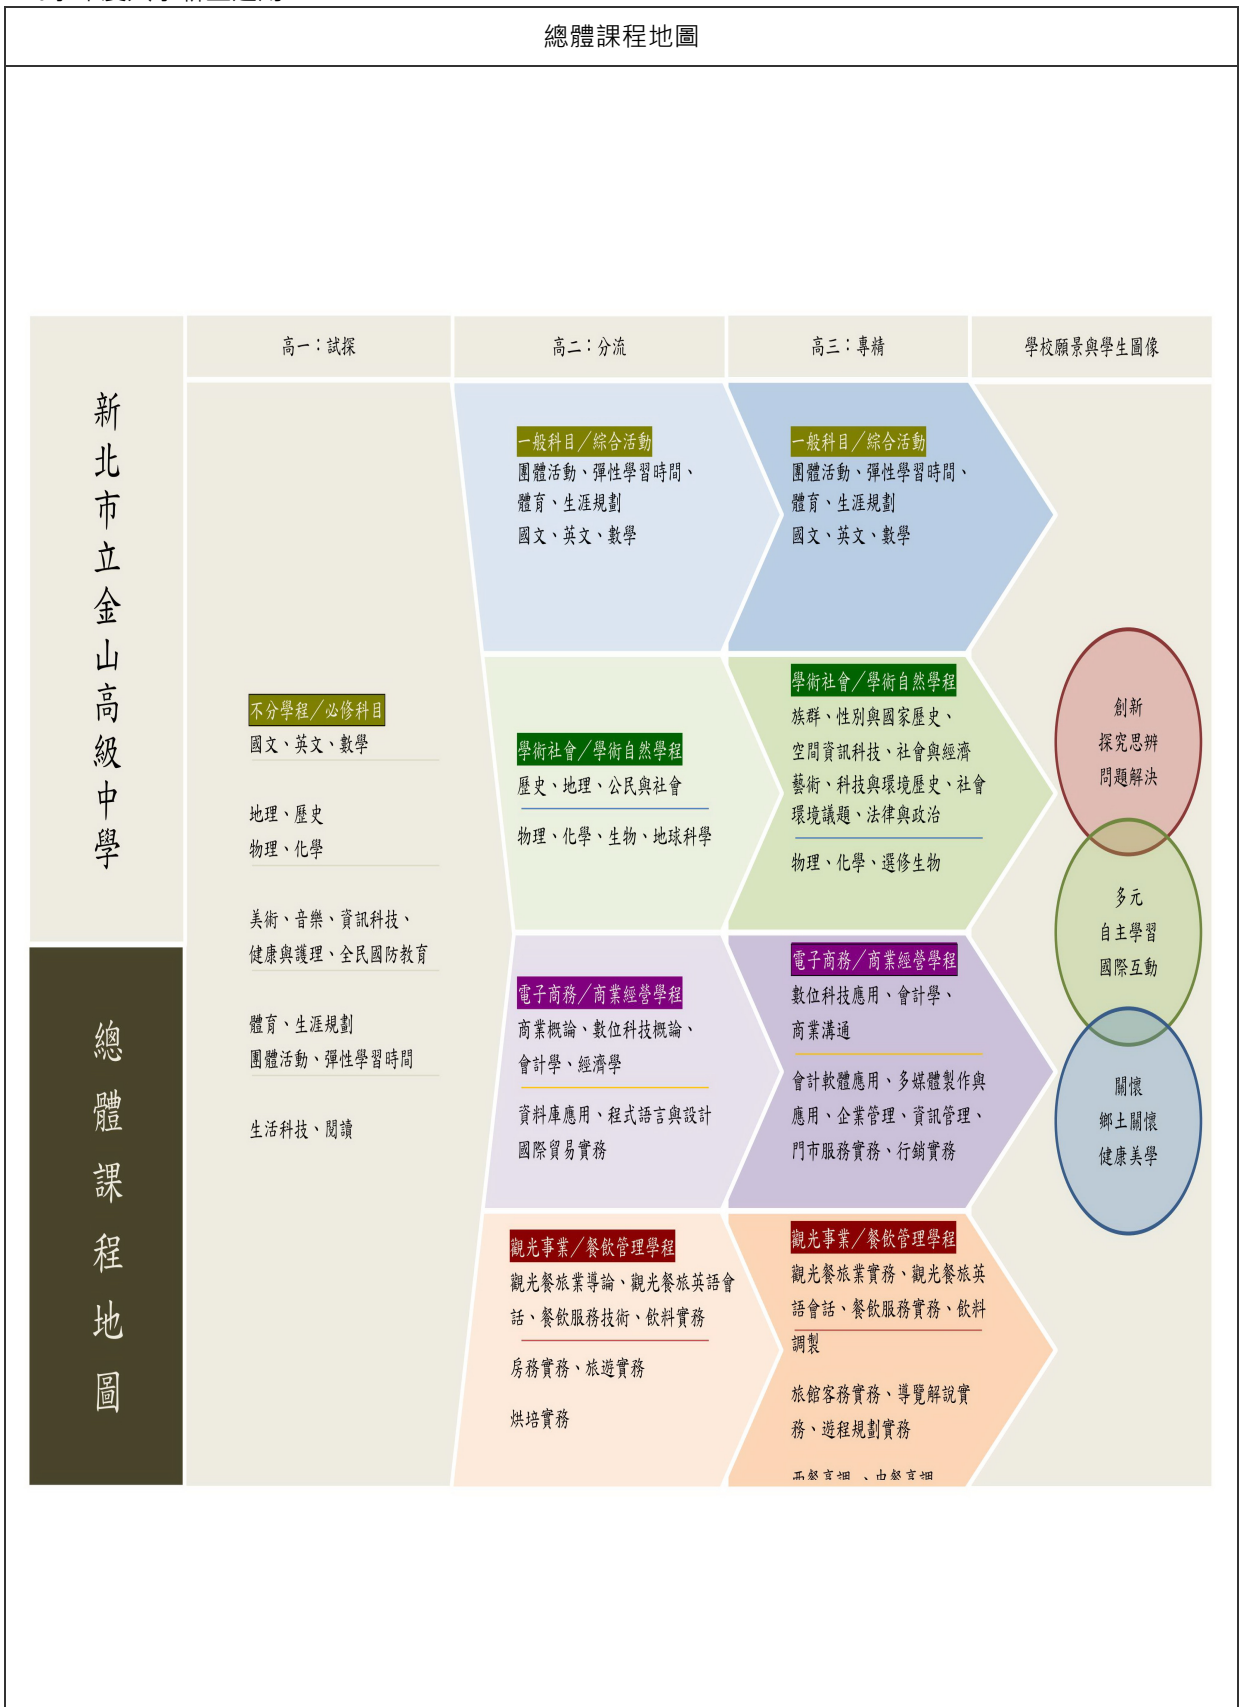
總體課程地圖

新北市立金山高級中學

總體課程地圖

| 高一：試探 | 高二：分流 | 高三：專精 | 學校願景與學生圖像 |
|---|---|---|---|
| 不分學程／必修科目<br>國文、英文、數學<br><br>地理、歷史<br>物理、化學<br><br>美術、音樂、資訊科技、健康與護理、全民國防教育<br><br>體育、生涯規劃<br>團體活動、彈性學習時間<br><br>生活科技、閱讀 | 一般科目／綜合活動<br>團體活動、彈性學習時間、體育、生涯規劃<br>國文、英文、數學 | 一般科目／綜合活動<br>團體活動、彈性學習時間、體育、生涯規劃<br>國文、英文、數學 | |
| | 學術社會／學術自然學程<br>歷史、地理、公民與社會<br><br>物理、化學、生物、地球科學 | 學術社會／學術自然學程<br>族群、性別與國家歷史、空間資訊科技、社會與經濟藝術、科技與環境歷史、社會環境議題、法律與政治<br><br>物理、化學、選修生物 | 創新<br>探究思辨<br>問題解決<br><br>多元<br>自主學習<br>國際互動 |
| | 電子商務／商業經營學程<br>商業概論、數位科技概論、會計學、經濟學<br><br>資料庫應用、程式語言與設計<br>國際貿易實務 | 電子商務／商業經營學程<br>數位科技應用、會計學、商業溝通<br><br>會計軟體應用、多媒體製作與應用、企業管理、資訊管理、門市服務實務、行銷實務 | 關懷<br>鄉土關懷<br>健康美學 |
| | 觀光事業／餐飲管理學程<br>觀光餐旅業導論、觀光餐旅英語會話、餐飲服務技術、飲料實務<br><br>房務實務、旅遊實務<br><br>烘培實務 | 觀光事業／餐飲管理學程<br>觀光餐旅業實務、觀光餐旅英語會話、餐飲服務實務、飲料調製<br><br>旅館客務實務、導覽解說實務、遊程規劃實務<br><br>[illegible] | |